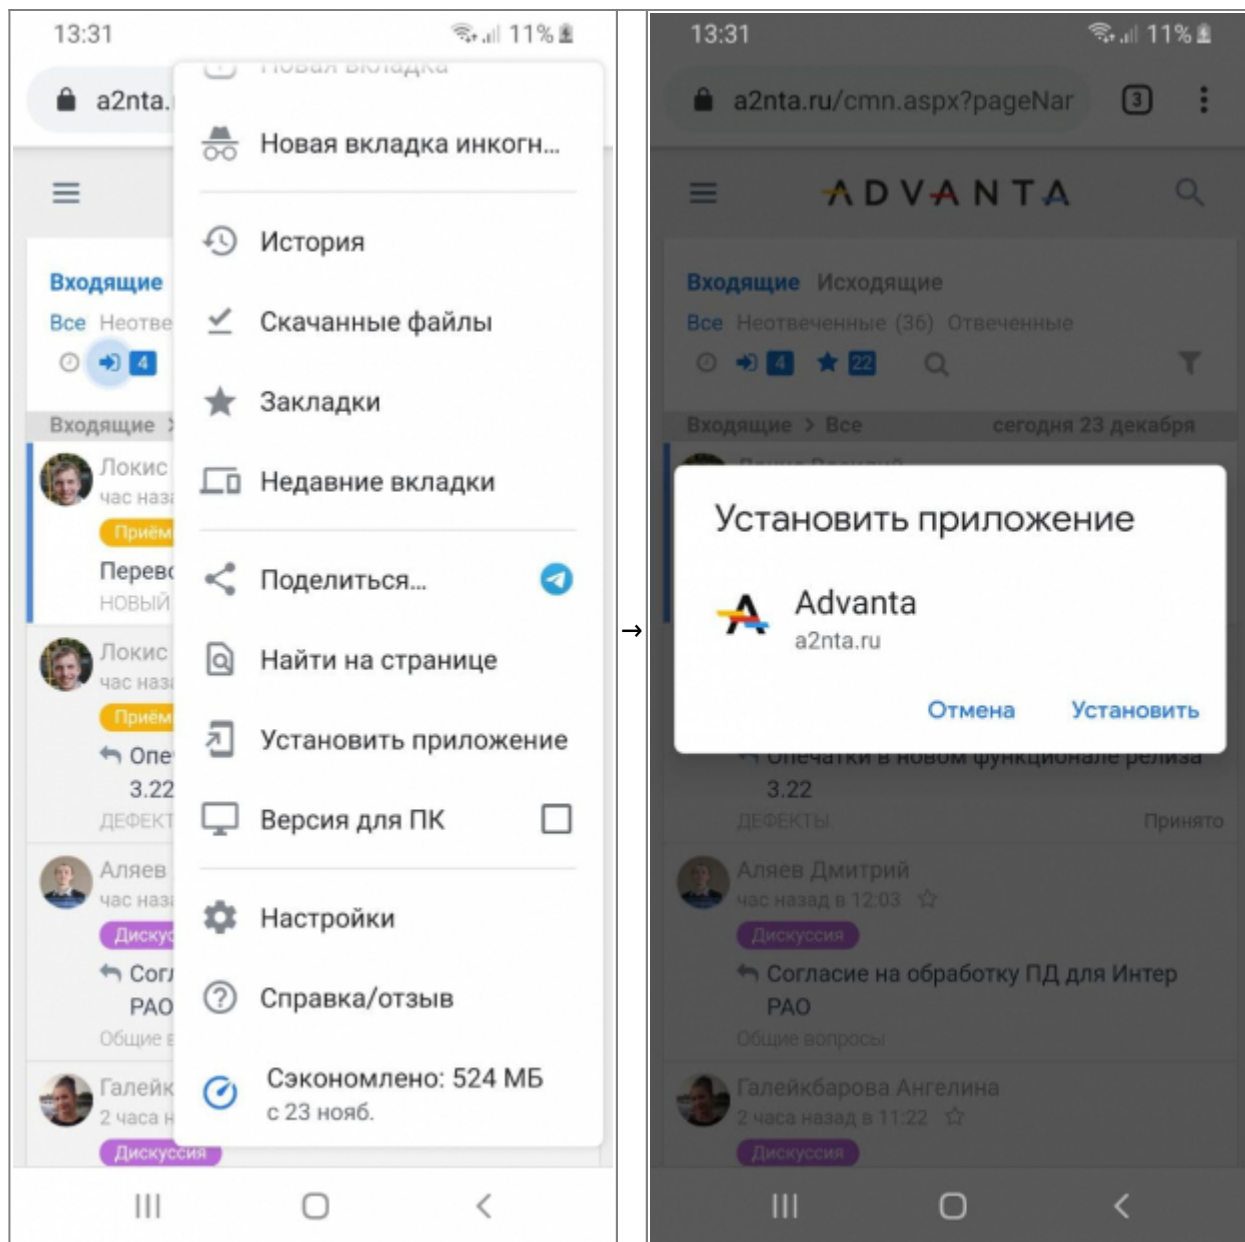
13:31 11%

a2nta.

Новая вкладка

Новая вкладка инкогн...

История

Скачанные файлы

Закладки

Недавние вкладки

Поделиться...

Найти на странице

Установить приложение

Версия для ПК

Настройки

Справка/отзыв

Сэкономлено: 524 МБ
с 23 нояб.

Входящие
Все Неотве
4
Входящие
Локис
час наз
Приём
Перево
НОВЫЙ
Локис
час наз
Приём
Опе
3.22
ДЕФЕКТ
Аляев
час наз
Дискус
Согл
РАО
Общие
Галейк
2 часа н
Дискуссия

→

13:31 11%

a2nta.ru/cmn.aspx?pageNar 3

ADVANTA

Входящие Исходящие
Все Неотвеченные (36) Отвеченные
4 22
Входящие > Все сегодня 23 декабря

Установить приложение

Advanta
a2nta.ru

Отмена Установить

Опечатки в новом функционале релиза 3.22
ДЕФЕКТЫ Принято

Аляев Дмитрий
час назад в 12:03
Дискуссия
Согласие на обработку ПД для Интер РАО
Общие вопросы

Галейкбарова Ангелина
2 часа назад в 11:22
Дискуссия